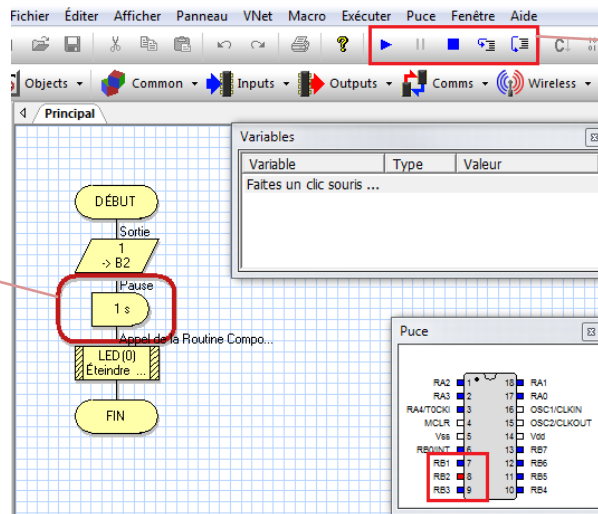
Fichier Éditer Afficher Panneau VNet Macro Exécuter Puce Fenêtre Aide

Objects Common Inputs Outputs Comms Wireless

Principal

Variables

| Variable | Type | Valeur |
|---|---|---|
| Faites un clic souris ... | | |

DÉBUT

Sortie
1
-> B2

Pause
1 s

Appel de la Routine Compo...
LED(0)
Éteindre ...

FIN

Puce

RA2 1 18 RA1
RA3 2 17 RA0
RA4/T0CKI 3 16 OSC1/CLKIN
MCLR 4 15 OSC2/CLKOUT
Vss 5 14 Vdd
RB0/INT 6 13 RB7
RB1 7 12 RB6
RB2 8 11 RB5
RB3 9 10 RB4